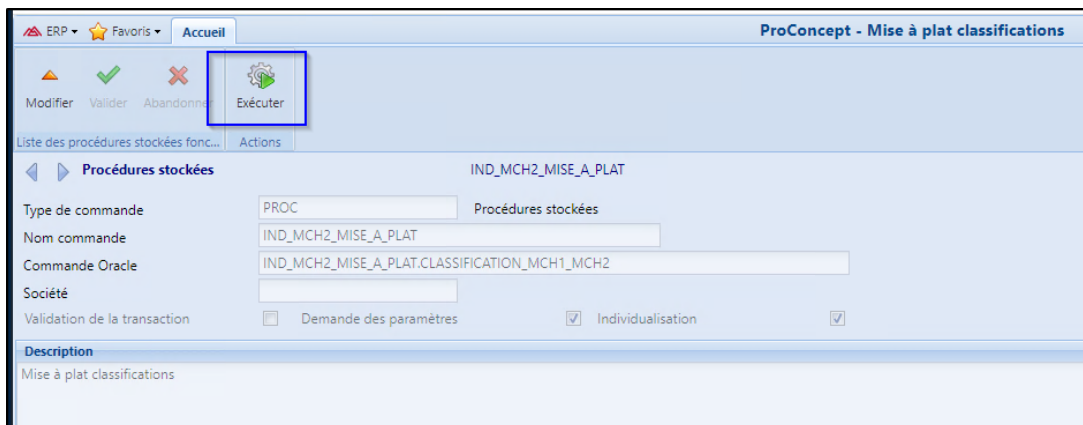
ERP ▾ Favoris ▾ Accueil

ProConcept - Mise à plat classifications

Modifier Valider Abandonner Exécuter

Liste des procédures stockées fonc... Actions

Procédures stockées

IND_MCH2_MISE_A_PLAT

Type de commande PROC Procédures stockées

Nom commande IND_MCH2_MISE_A_PLAT

Commande Oracle IND_MCH2_MISE_A_PLAT.CLASSIFICATION_MCH1_MCH2

Société

Validation de la transaction Demande des paramètres Individualisation

Description

Mise à plat classifications